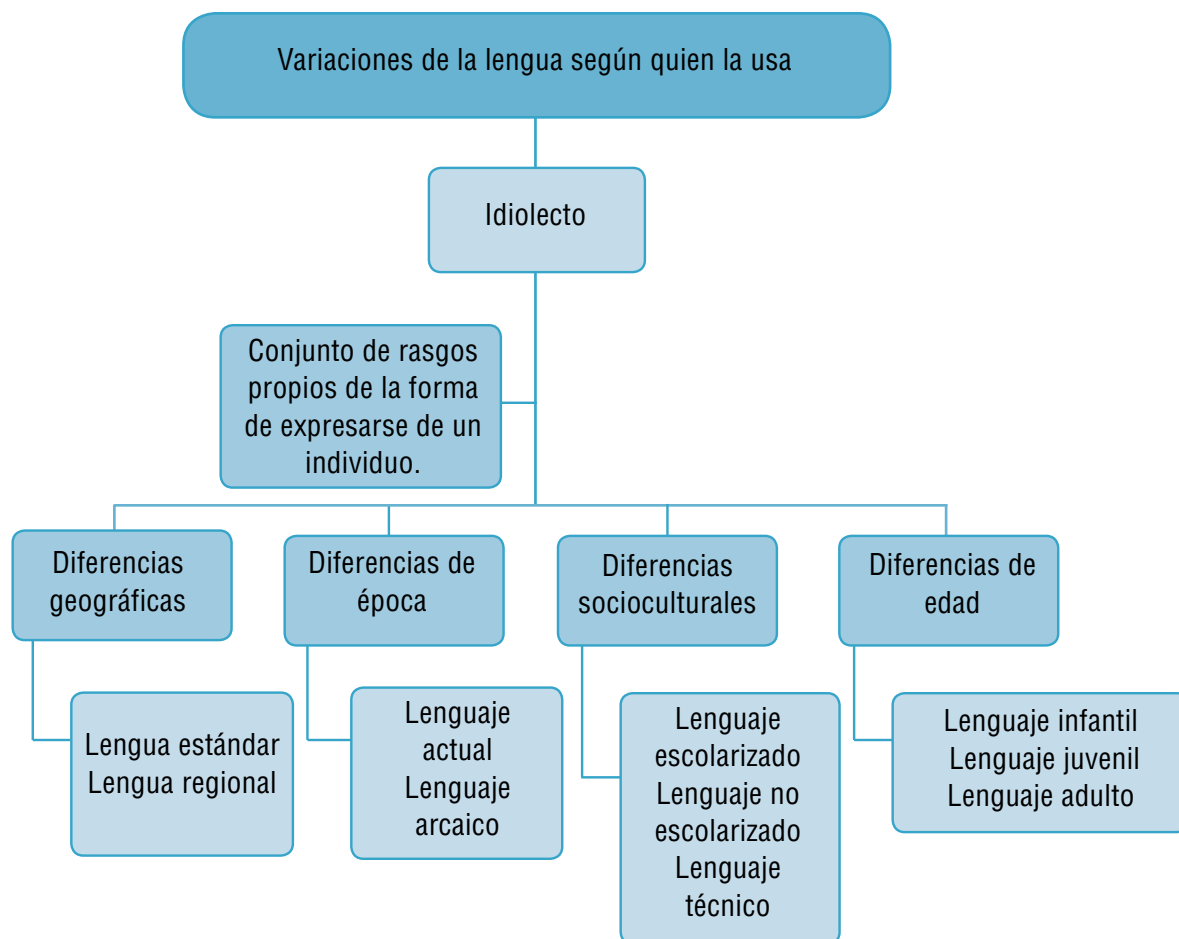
Variaciones de la lengua según quien la usa

Idiolecto

Conjunto de rasgos propios de la forma de expresarse de un individuo.

Diferencias geográficas

Lengua estándar
Lengua regional

Diferencias de época

Lenguaje actual
Lenguaje arcaico

Diferencias socioculturales

Lenguaje escolarizado
Lenguaje no escolarizado
Lenguaje técnico

Diferencias de edad

Lenguaje infantil
Lenguaje juvenil
Lenguaje adulto